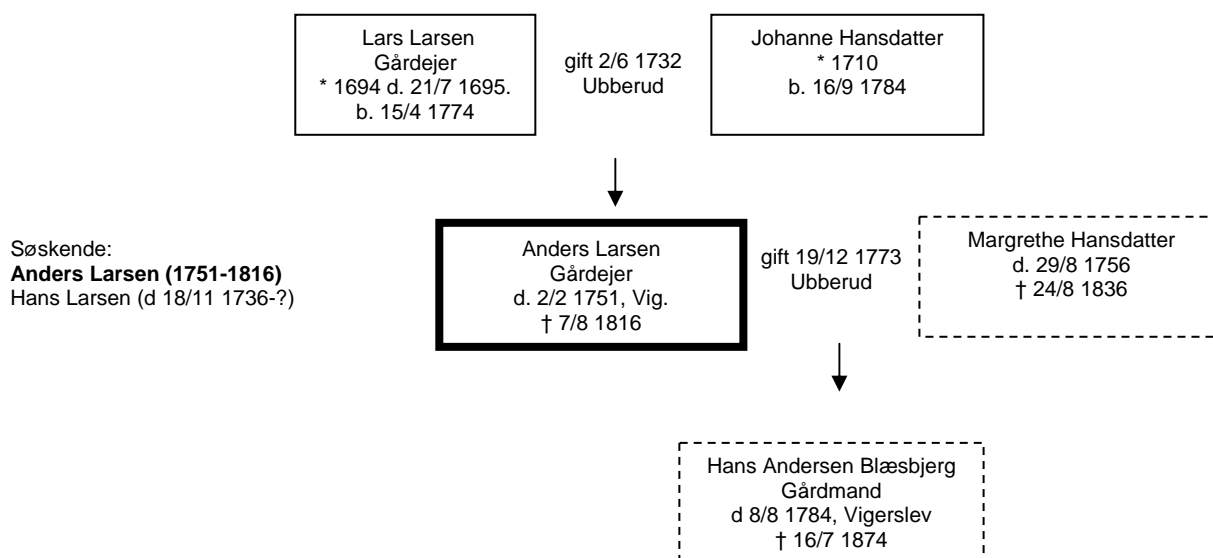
Lars Larsen
Gårdejer
* 1694 d. 21/7 1695.
b. 15/4 1774

gift 2/6 1732
Ubberud

Johanne Hansdatter
* 1710
b. 16/9 1784

Søskende:
**Anders Larsen (1751-1816)**
Hans Larsen (d 18/11 1736-?)

Anders Larsen
Gårdejer
d. 2/2 1751, Vig.
† 7/8 1816

gift 19/12 1773
Ubberud

Margrethe Hansdatter
d. 29/8 1756
† 24/8 1836

Hans Andersen Blæsbjerg
Gårdmand
d 8/8 1784, Vigerslev
† 16/7 1874